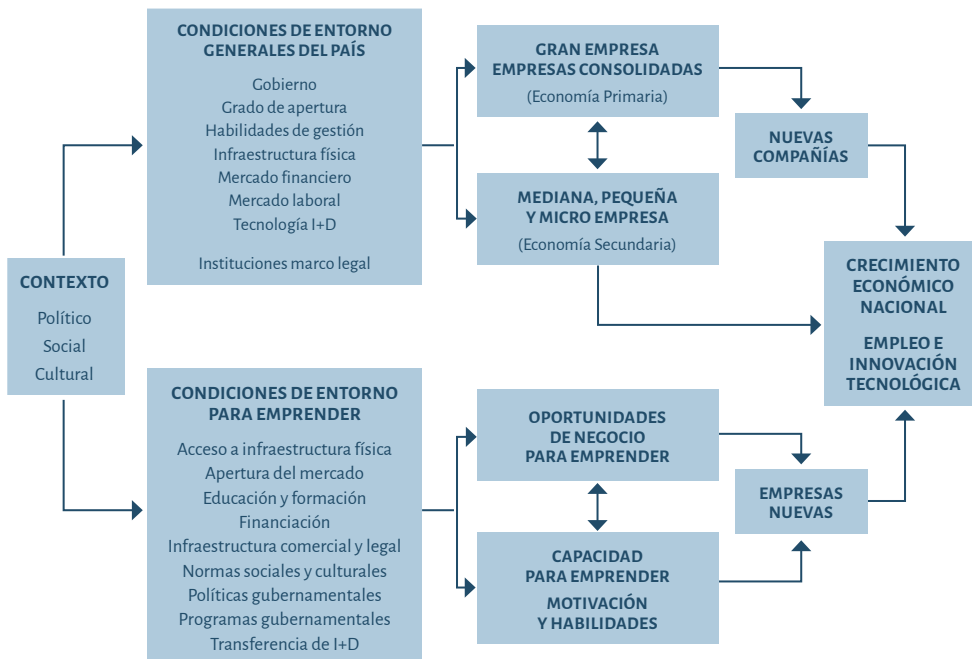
CONTEXTO
Político
Social
Cultural

CONDICIONES DE ENTORNO GENERALES DEL PAÍS
Gobierno
Grado de apertura
Habilidades de gestión
Infraestructura física
Mercado financiero
Mercado laboral
Tecnología I+D
Instituciones marco legal

CONDICIONES DE ENTORNO PARA EMPRENDER
Acceso a infraestructura física
Apertura del mercado
Educación y formación
Financiación
Infraestructura comercial y legal
Normas sociales y culturales
Políticas gubernamentales
Programas gubernamentales
Transferencia de I+D

GRAN EMPRESA EMPRESAS CONSOLIDADAS
(Economía Primaria)

MEDIANA, PEQUEÑA Y MICRO EMPRESA
(Economía Secundaria)

OPORTUNIDADES DE NEGOCIO PARA EMPRENDER

CAPACIDAD PARA EMPRENDER
MOTIVACIÓN Y HABILIDADES

NUEVAS COMPAÑÍAS

EMPRESAS NUEVAS

CRECIMIENTO ECONÓMICO NACIONAL
EMPLEO E INNOVACIÓN TECNOLÓGICA